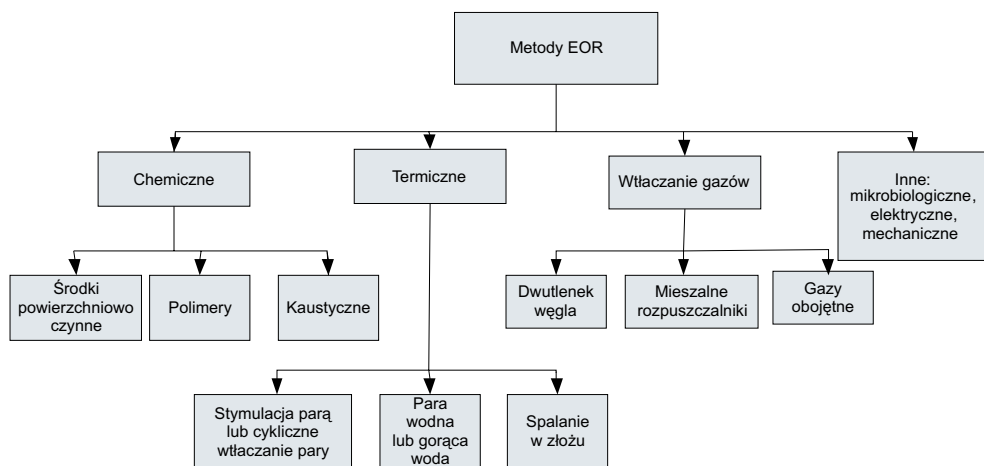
Metody EOR

Chemiczne

Termiczne

Wtłaczanie gazów

Inne: mikrobiologiczne, elektryczne, mechaniczne

Środki powierzchniowo czynne

Polimery

Kaustyczne

Dwutlenek węgla

Mieszalne rozpuszczalniki

Gazy obojętne

Stymulacja parą lub cykliczne wtłaczanie pary

Para wodna lub gorąca woda

Spalanie w złożu